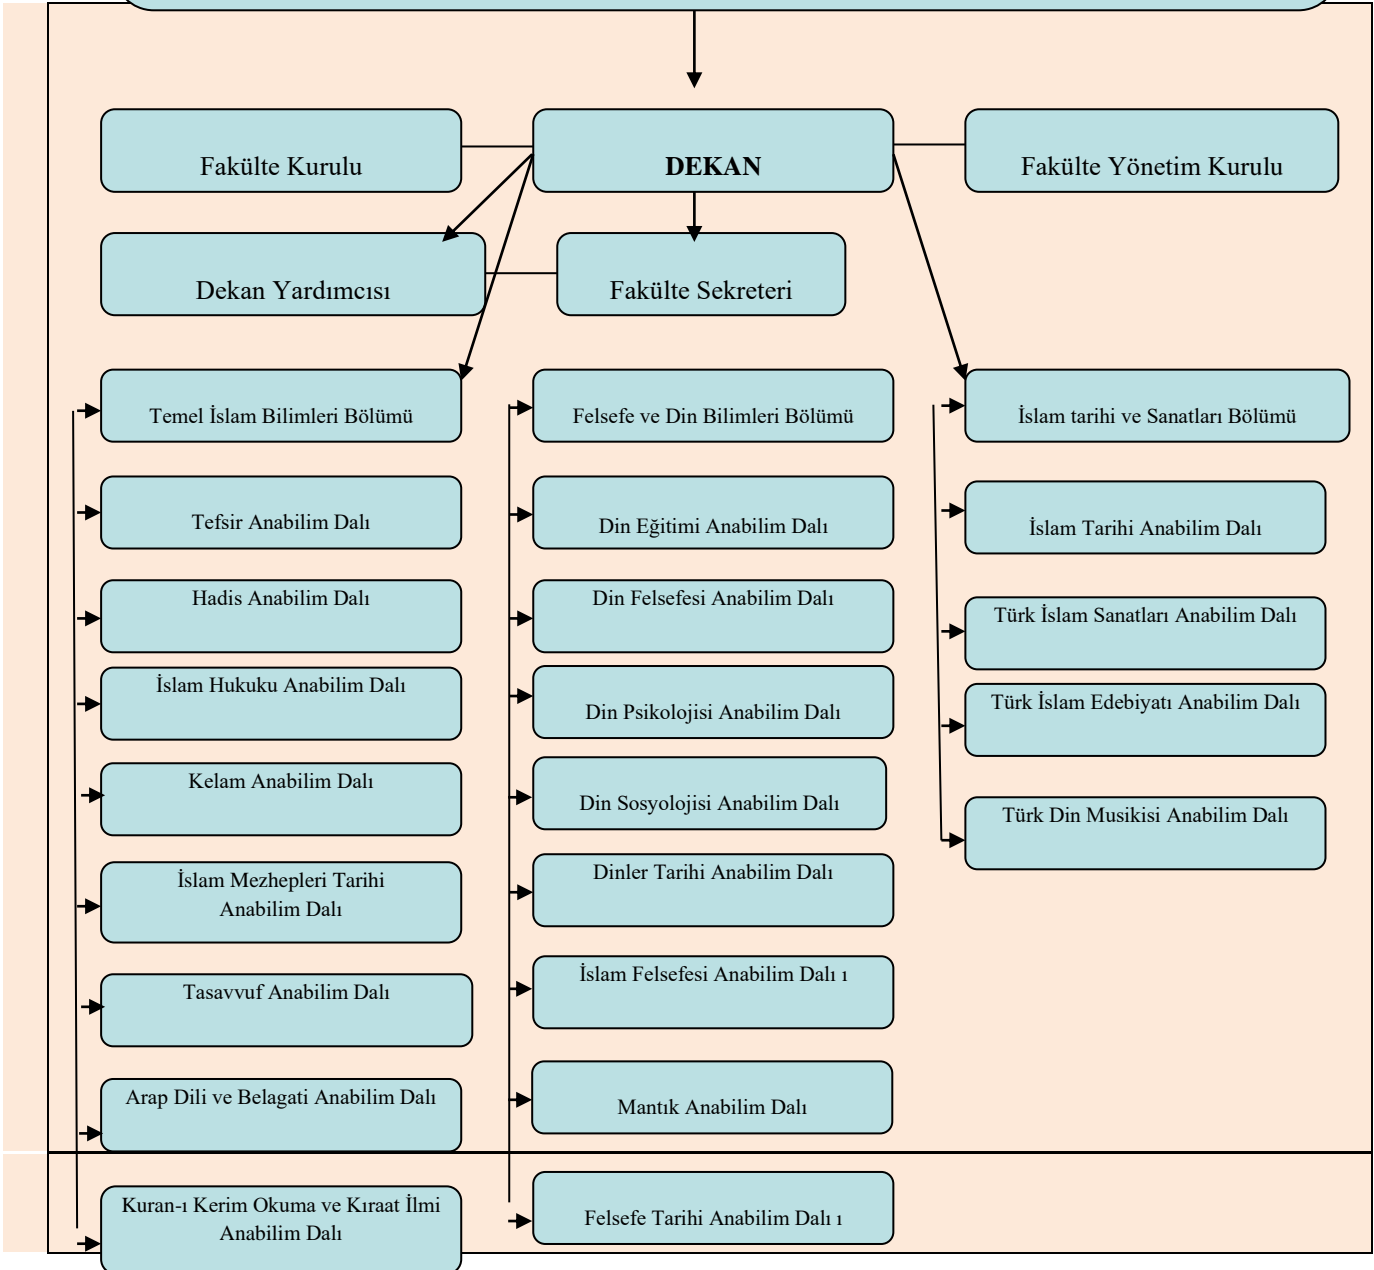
Fakülte Kurulu

DEKAN

Fakülte Yönetim Kurulu

Dekan Yardımcısı

Fakülte Sekreteri

Temel İslam Bilimleri Bölümü

Tefsir Anabilim Dalı

Hadis Anabilim Dalı

İslam Hukuku Anabilim Dalı

Kelam Anabilim Dalı

İslam Mezhepleri Tarihi Anabilim Dalı

Tasavvuf Anabilim Dalı

Arap Dili ve Belagati Anabilim Dalı

Kuran-ı Kerim Okuma ve Kıraat İlmi Anabilim Dalı

Felsefe ve Din Bilimleri Bölümü

Din Eğitimi Anabilim Dalı

Din Felsefesi Anabilim Dalı

Din Psikolojisi Anabilim Dalı

Din Sosyolojisi Anabilim Dalı

Dinler Tarihi Anabilim Dalı

İslam Felsefesi Anabilim Dalı ı

Mantık Anabilim Dalı

Felsefe Tarihi Anabilim Dalı ı

İslam tarihi ve Sanatları Bölümü

İslam Tarihi Anabilim Dalı

Türk İslam Sanatları Anabilim Dalı

Türk İslam Edebiyatı Anabilim Dalı

Türk Din Musikisi Anabilim Dalı